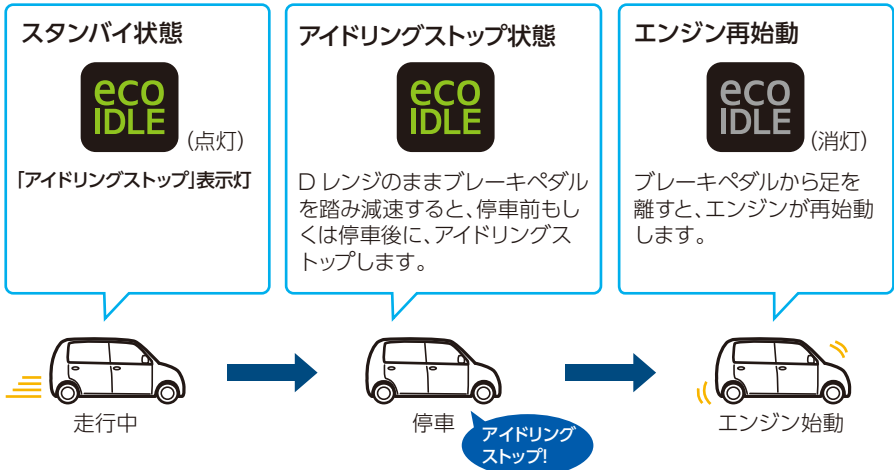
スタンバイ状態

eco IDLE

(点灯)

「アイドリングストップ」表示灯

アイドリングストップ状態

eco IDLE

D レンジのままブレーキペダルを踏み減速すると、停車前もしくは停車後に、アイドリングストップします。

エンジン再始動

eco IDLE

(消灯)

ブレーキペダルから足を離すと、エンジンが再始動します。

走行中

停車

アイドリングストップ!

エンジン始動